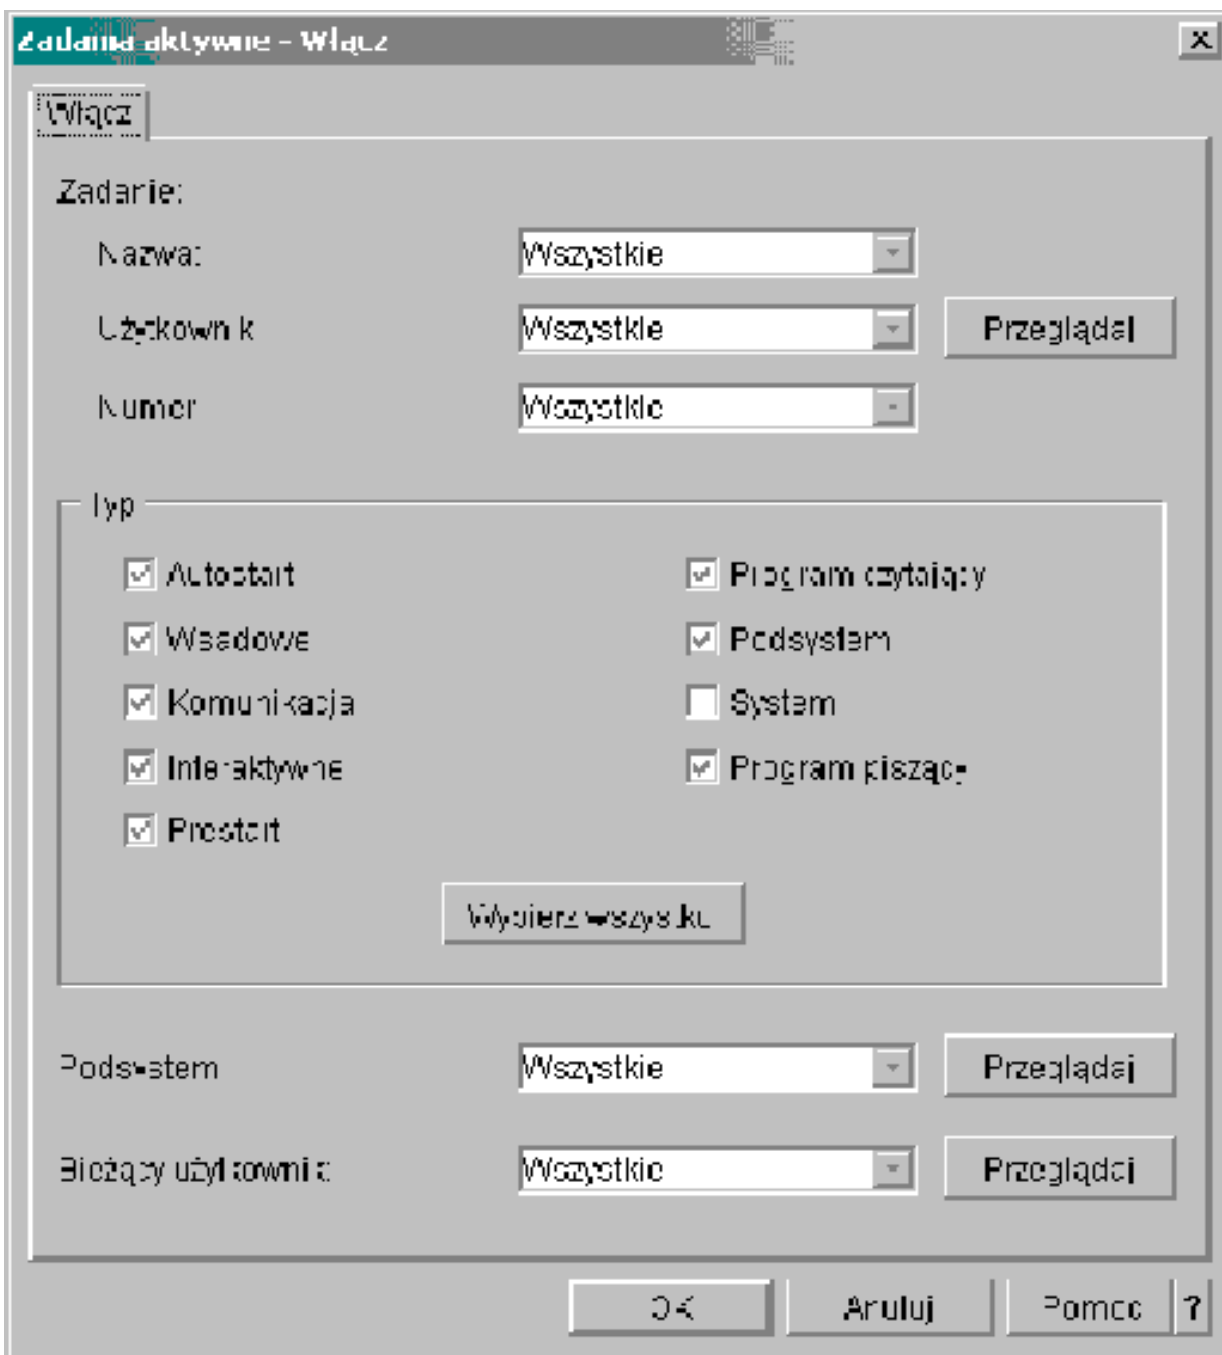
Zadania aktywne - Włącz

Włącz

Zadanie:

Nazwa: Wszystkie

Użytkownik Wszystkie Przeglądaj

Numer Wszystkie

Typ

Autostart

Wsadowe

Komunikacja

Interaktywne

Prestart

Program czytający

Podsystem

System

Program piszący

Wybierz wszystko

Podsystem Wszystkie Przeglądaj

Bieżący użytkownik: Wszystkie Przeglądaj

OK Anuluj Pomoc ?